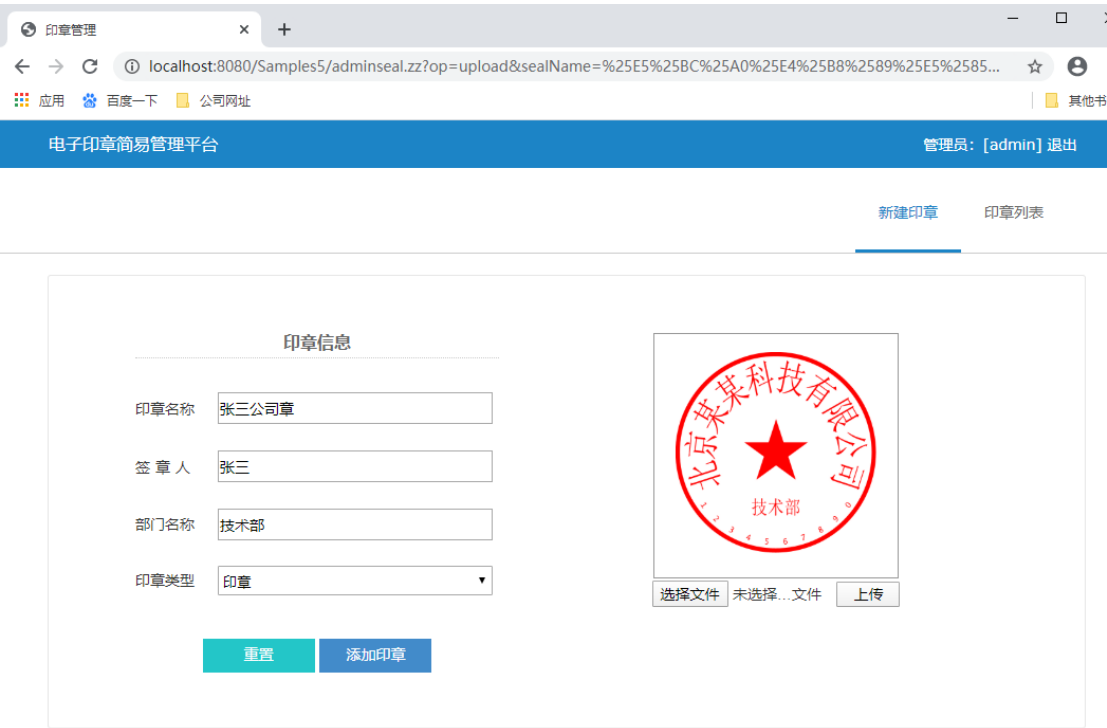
印章管理

localhost:8080/Samples5/adminseal.zz?op=upload&sealName=%25E5%25BC%25A0%25E4%25B8%2589%25E5%2585...

应用 百度一下 公司网址 其他书

电子印章简易管理平台

管理员：[admin] 退出

新建印章 印章列表

印章信息

印章名称 张三公司章

签 章 人 张三

部门名称 技术部

印章类型 印章

重置 添加印章

北京某某科技有限公司

技术部

1 2 3 4 5 6 7 8 9 0

选择文件 未选择...文件 上传